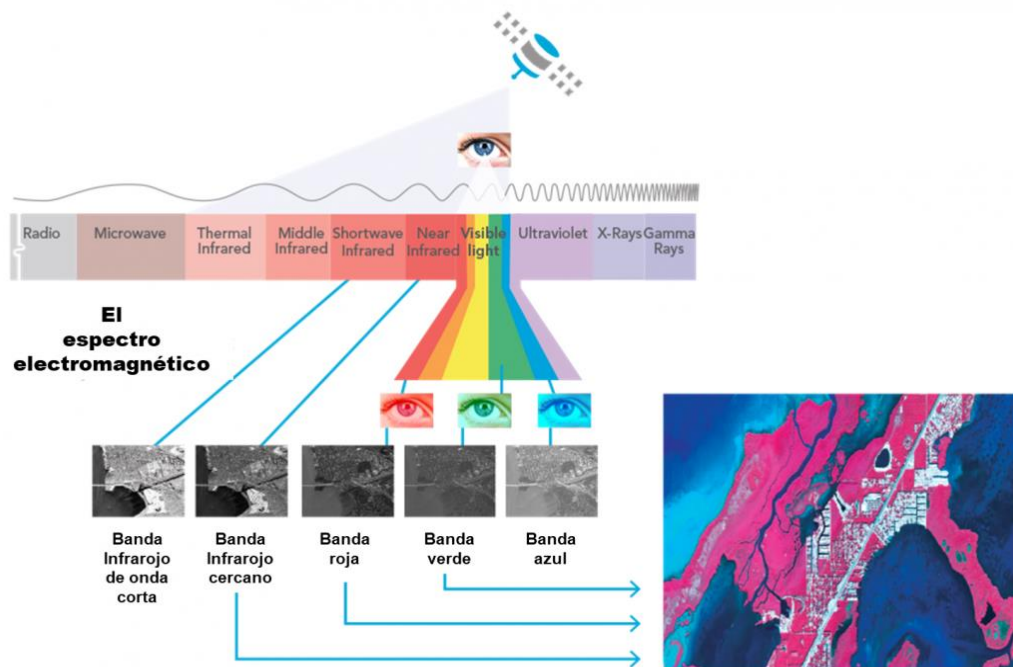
Radio | Microwave | Thermal Infrared | Middle Infrared | Shortwave Infrared | Near Infrared | Visible light | Ultraviolet | X-Rays | Gamma Rays

El espectro electromagnético

Banda Infrarojo de onda corta

Banda Infrarojo cercano

Banda roja

Banda verde

Banda azul